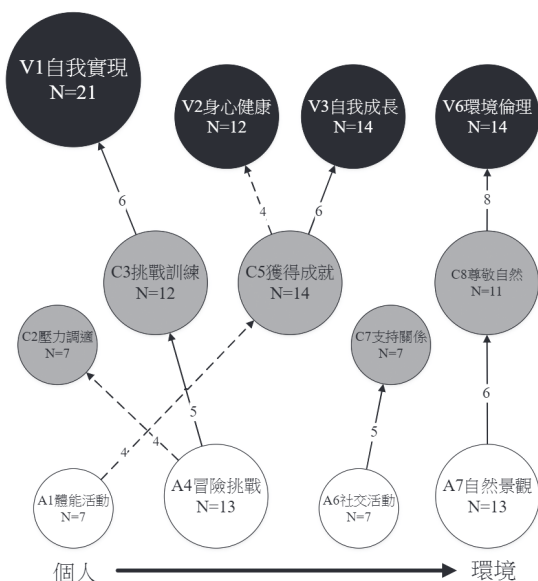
V1自我實現
N=21

V2身心健康
N=12

V3自我成長
N=14

V6環境倫理
N=14

6

4

6

8

C3挑戰訓練
N=12

C5獲得成就
N=14

C8尊敬自然
N=11

C2壓力調適
N=7

C7支持關係
N=7

5

6

4

4

5

A1體能活動
N=7

A4冒險挑戰
N=13

A6社交活動
N=7

A7自然景觀
N=13

個人

環境